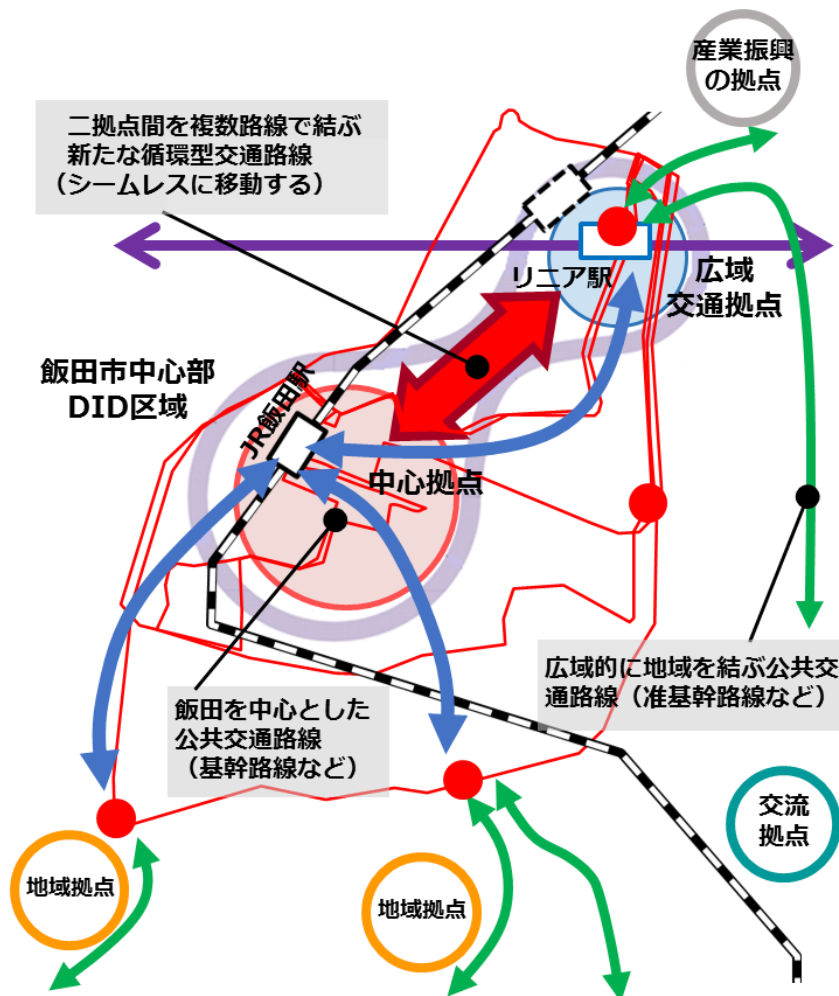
産業振興の拠点

二拠点間を複数路線で結ぶ新たな循環型交通路線（シームレスに移動する）

リニア駅

広域交通拠点

飯田市中心部DID区域

JR飯田駅

中心拠点

広域的に地域を結ぶ公共交通路線（准基幹路線など）

飯田を中心とした公共交通路線（基幹路線など）

交流拠点

地域拠点

地域拠点